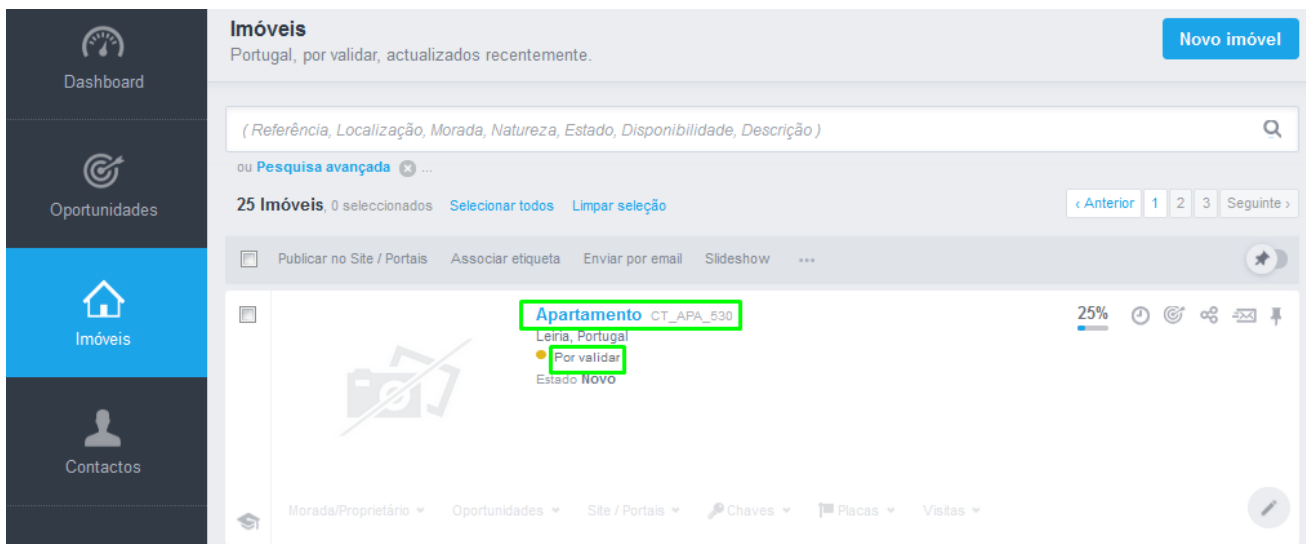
Dashboard

Oportunidades

Imóveis

Contactos

Imóveis
Portugal, por validar, actualizados recentemente.

Novo imóvel

( Referência, Localização, Morada, Natureza, Estado, Disponibilidade, Descrição )

ou Pesquisa avançada ...

25 Imóveis, 0 seleccionados Selecionar todos Limpar seleção

‹ Anterior 1 2 3 Seguinte ›

Publicar no Site / Portais Associar etiqueta Enviar por email Slideshow •••

Apartamento CT_APA_530
Leiria, Portugal
Por validar
Estado Novo

25%

Morada/Proprietário Oportunidades Site / Portais Chaves Placas Visitas